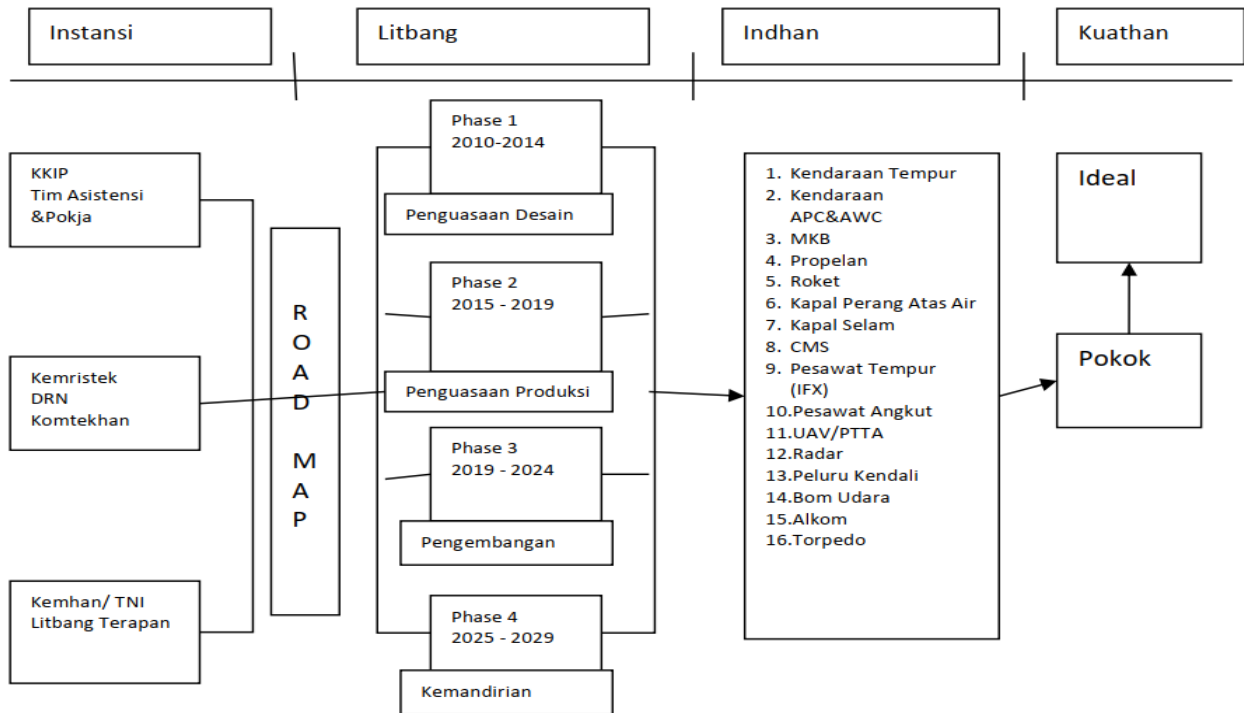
Instansi

Litbang

Indhan

Kuathan

KKIP
Tim Asistensi
&Pokja

Kemristek
DRN
Komtekhan

Kemhan/ TNI
Litbang Terapan

ROAD MAP

Phase 1
2010-2014

Penguasaan Desain

Phase 2
2015 - 2019

Penguasaan Produksi

Phase 3
2019 - 2024

Pengembangan

Phase 4
2025 - 2029

Kemandirian

1. Kendaraan Tempur
2. Kendaraan APC&AWC
3. MKB
4. Propelan
5. Roket
6. Kapal Perang Atas Air
7. Kapal Selam
8. CMS
9. Pesawat Tempur (IFX)
10.Pesawat Angkut
11.UAV/PTTA
12.Radar
13.Peluru Kendali
14.Bom Udara
15.Alkom
16.Torpedo

Ideal

Pokok